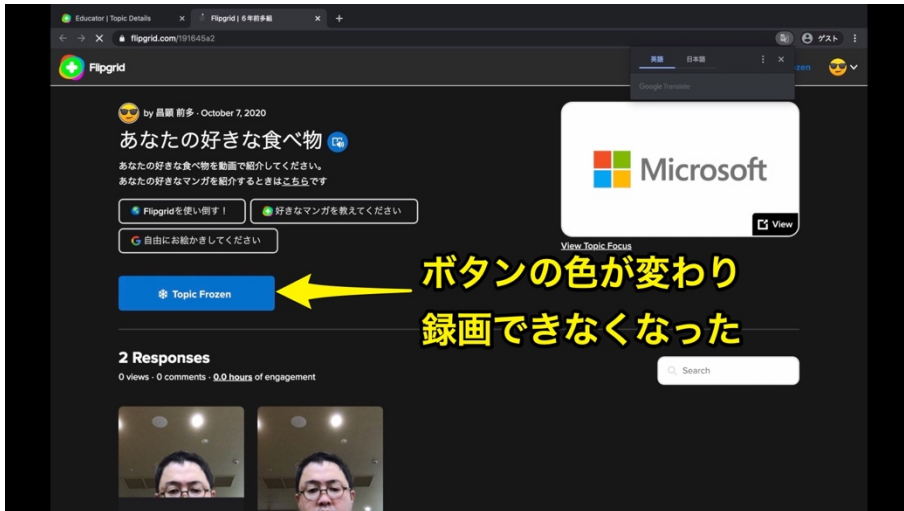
Educator | Topic Details
Flipgrid | 6年前多組
flipgrid.com/191645a2
ゲスト
Flipgrid
英語 日本語
Google Translate
zen

by 昌顕 前多 · October 7, 2020
あなたの好きな食べ物
あなたの好きな食べ物を動画で紹介してください。
あなたの好きなマンガを紹介するときはこちらです

Flipgridを使い倒す！
好きなマンガを教えてください
自由にお絵かきしてください

Microsoft
View
View Topic Focus

Topic Frozen

ボタンの色が変わり
録画できなくなった

2 Responses
0 views · 0 comments · 0.0 hours of engagement
Search